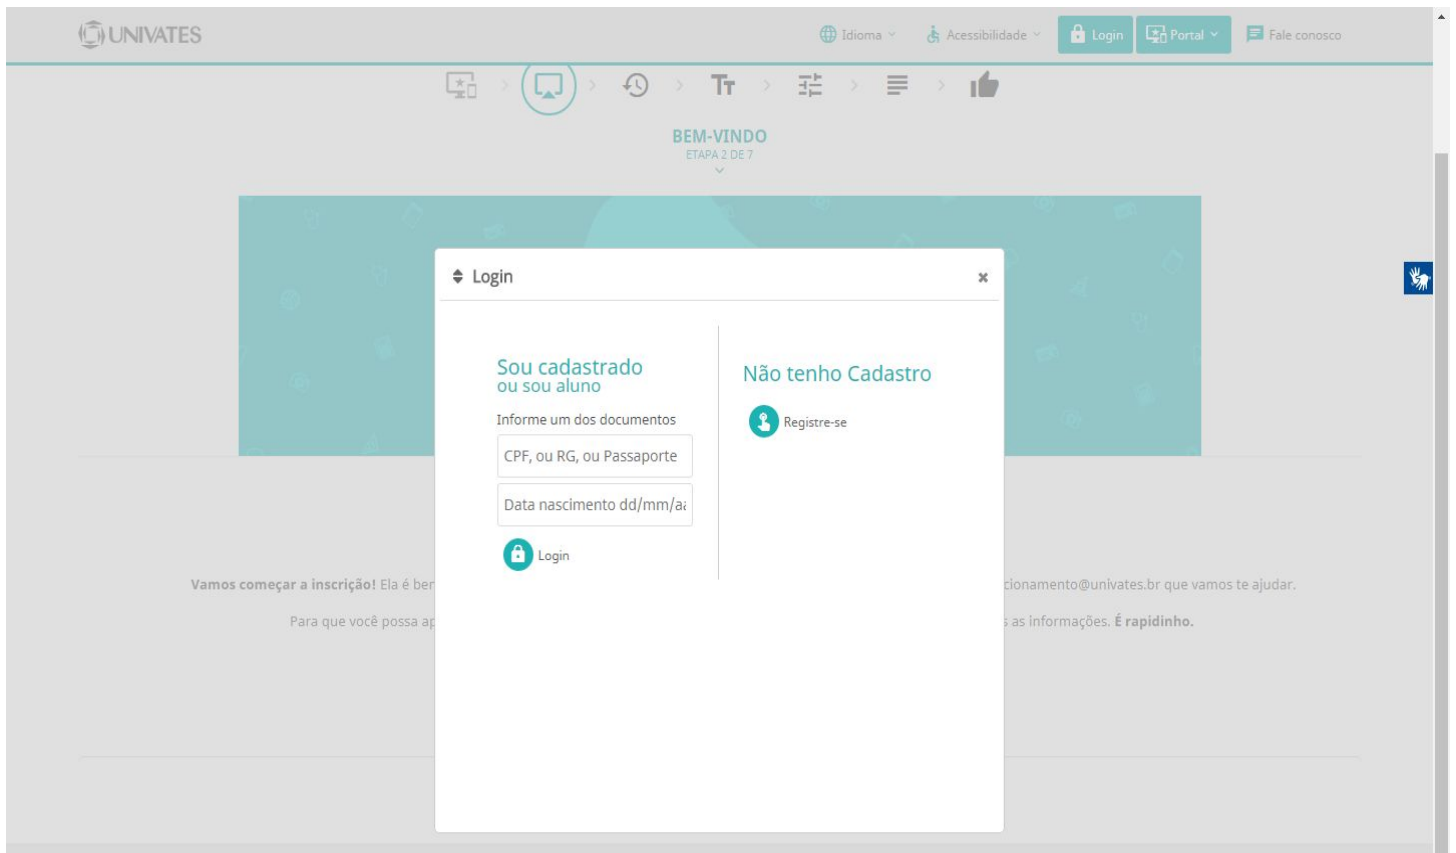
UNIVATES

Idioma Acessibilidade Login Portal Fale conosco

BEM-VINDO
ETAPA 2 DE 7

Login ×

Sou cadastrado
ou sou aluno

Informe um dos documentos

CPF, ou RG, ou Passaporte

Data nascimento dd/mm/aa

Login

Não tenho Cadastro

Registre-se

**Vamos começar a inscrição!** Ela é ber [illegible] cionamento@univates.br que vamos te ajudar.

Para que você possa ap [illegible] as informações. **É rapidinho.**